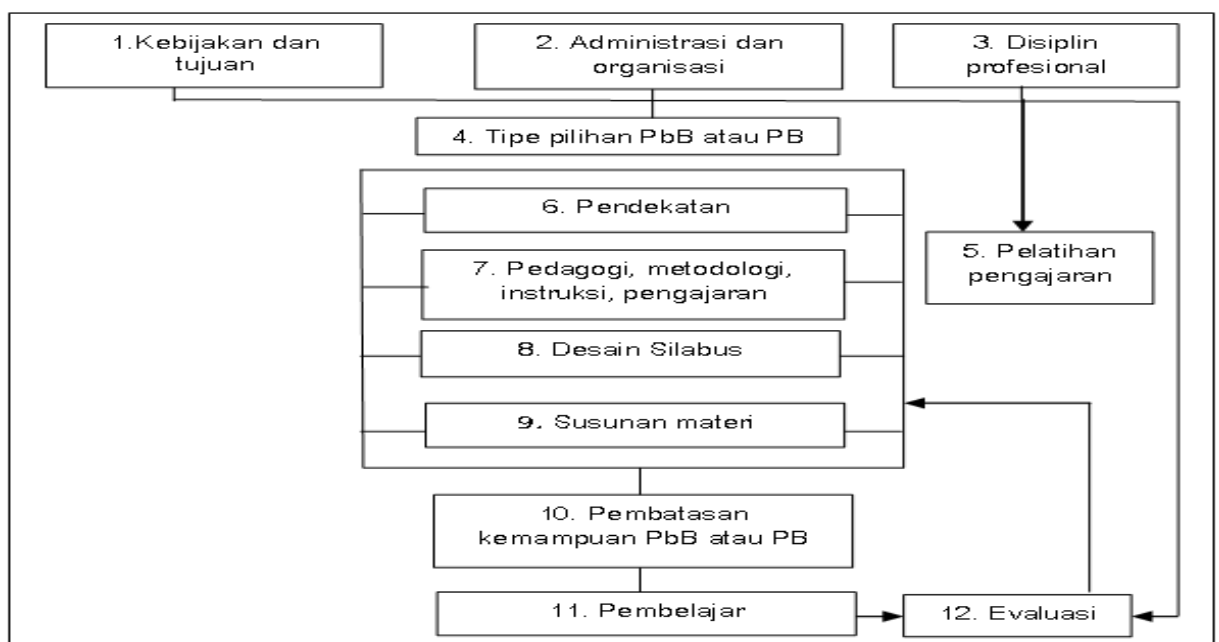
1.Kebijakan dan tujuan

2. Administrasi dan organisasi

3. Disiplin profesional

4. Tipe pilihan PbB atau PB

6. Pendekatan

5. Pelatihan pengajaran

7. Pedagogi, metodologi, instruksi, pengajaran

8. Desain Silabus

9. Susunan materi

10. Pembatasan kemampuan PbB atau PB

11. Pembelajar

12. Evaluasi